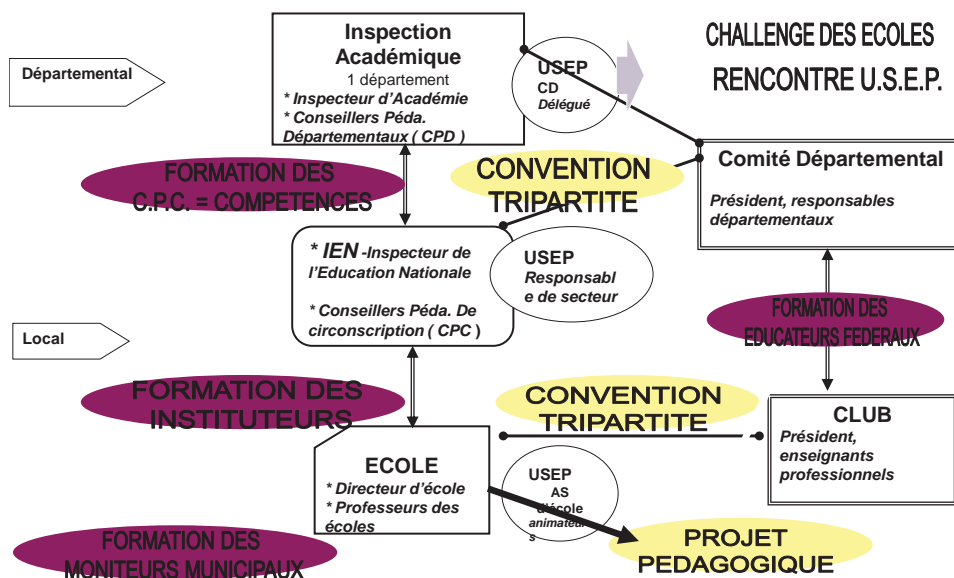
Départemental

Inspection Académique
1 département
* Inspecteur d'Académie
* Conseillers Péda. Départementaux ( CPD )

USEP
CD
Délégué

CHALLENGE DES ECOLES
RENCONTRE U.S.E.P.

FORMATION DES C.P.C. = COMPETENCES

CONVENTION TRIPARTITE

Comité Départemental
Président, responsables départementaux

* IEN -Inspecteur de l'Education Nationale

* Conseillers Péda. De circonscription ( CPC )

USEP
Responsabl e de secteur

Local

FORMATION DES EDUCATEURS FEDERAUX

FORMATION DES INSTITUTEURS

CONVENTION TRIPARTITE

CLUB
Président, enseignants professionnels

ECOLE
* Directeur d'école
* Professeurs des écoles

USEP
AS
d'école
animateur s

PROJET PEDAGOGIQUE

FORMATION DES MONITEURS MUNICIPAUX